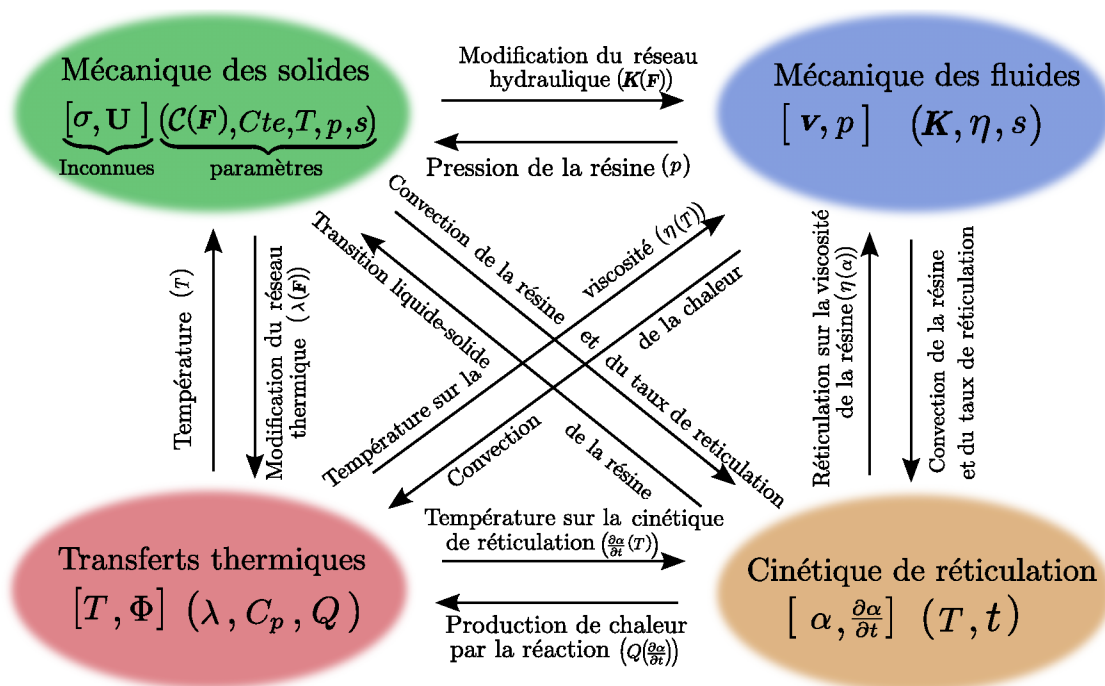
Mécanique des solides

$\underbrace{[\sigma, \mathbf{U}]}_{\text{Inconnues}} \underbrace{(\mathcal{C}(\boldsymbol{F}), Cte, T, p, s)}_{\text{paramètres}}$

Modification du réseau hydraulique $(\boldsymbol{K}(\boldsymbol{F}))$

Pression de la résine $(p)$

Mécanique des fluides

$[\boldsymbol{v}, p] \quad (\boldsymbol{K}, \eta, s)$

Température $(T)$

Modification du réseau thermique $(\lambda(\boldsymbol{F}))$

Transition liquide-solide

Convection de la résine et du taux de reticulation

Température sur la viscosité $(\eta(T))$

Convection de la résine et de la chaleur

Réticulation sur la viscosité de la résine $(\eta(\alpha))$

Convection de la résine et du taux de réticulation

Transferts thermiques

$[T, \Phi] \quad (\lambda, C_p, Q)$

Température sur la cinétique de réticulation $\left(\frac{\partial \alpha}{\partial t}(T)\right)$

Production de chaleur par la réaction $\left(Q\left(\frac{\partial \alpha}{\partial t}\right)\right)$

Cinétique de réticulation

$\left[\alpha, \frac{\partial \alpha}{\partial t}\right] \quad (T, t)$